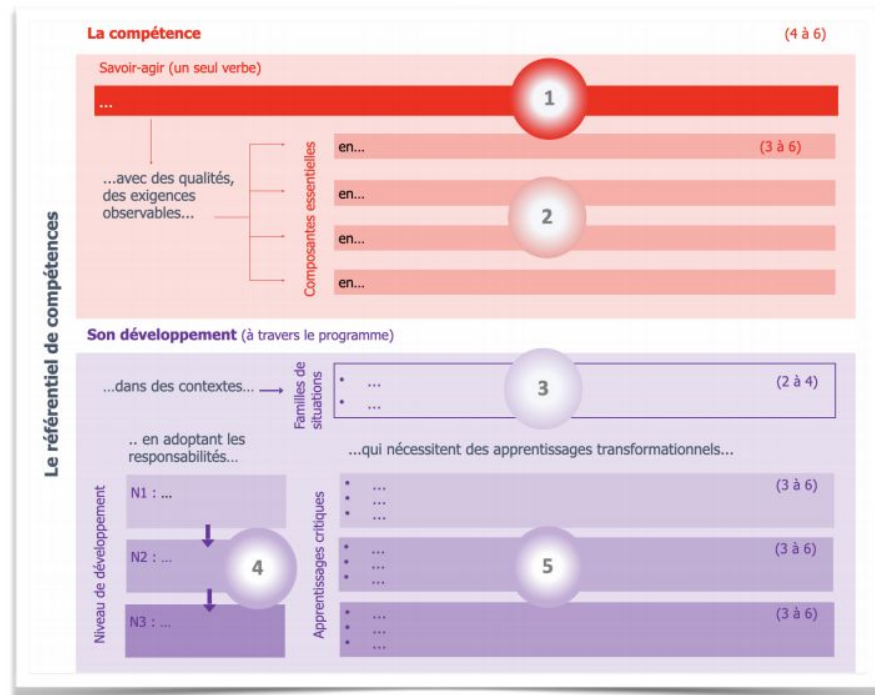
Le référentiel de compétences

La compétence (4 à 6)

Savoir-agir (un seul verbe)

...

1

...avec des qualités, des exigences observables...

Composantes essentielles

en... (3 à 6)

en...

2

en...

en...

Son développement (à travers le programme)

...dans des contextes...

Familles de situations

• ...
• ...

3

(2 à 4)

.. en adoptant les responsabilités...

...qui nécessitent des apprentissages transformationnels...

Niveau de développement

N1 : ...

N2 : ...

4

N3 : ...

Apprentissages critiques

• ...
• ...
• ...

(3 à 6)

• ...
• ...
• ...

5

(3 à 6)

• ...
• ...
• ...

(3 à 6)